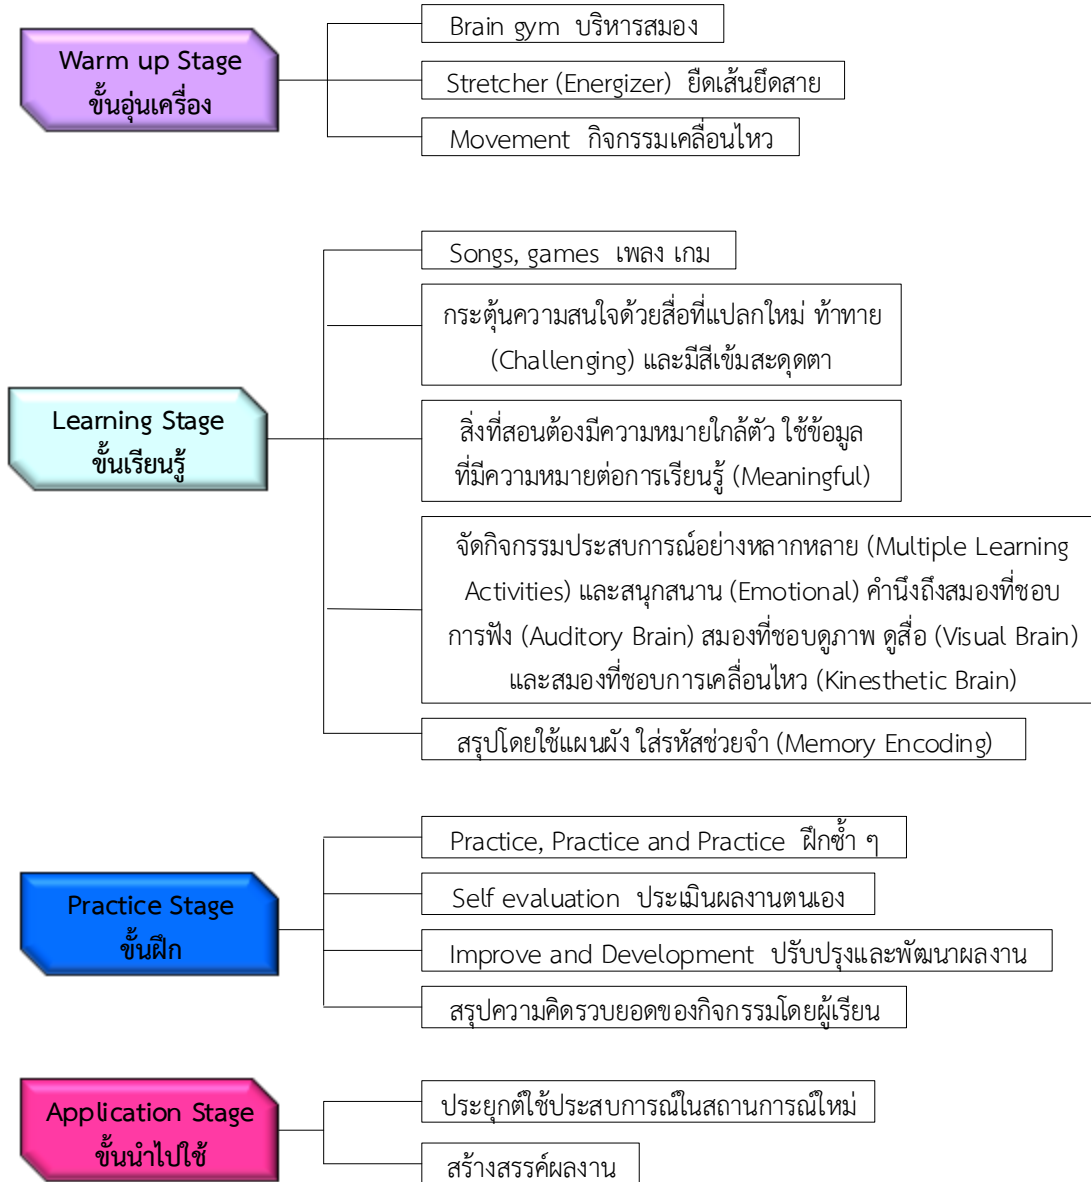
Warm up Stage
ขั้นอุ่นเครื่อง

Brain gym บริหารสมอง

Stretcher (Energizer) ยืดเส้นยืดสาย

Movement กิจกรรมเคลื่อนไหว

Learning Stage
ขั้นเรียนรู้

Songs, games เพลง เกม

กระตุ้นความสนใจด้วยสื่อที่แปลกใหม่ ท้าทาย (Challenging) และมีสีเข้มสะดุดตา

สิ่งที่สอนต้องมีความหมายใกล้ตัว ใช้ข้อมูลที่มีความหมายต่อการเรียนรู้ (Meaningful)

จัดกิจกรรมประสบการณ์อย่างหลากหลาย (Multiple Learning Activities) และสนุกสนาน (Emotional) คำนึงถึงสมองที่ชอบการฟัง (Auditory Brain) สมองที่ชอบดูภาพ ดูสื่อ (Visual Brain) และสมองที่ชอบการเคลื่อนไหว (Kinesthetic Brain)

สรุปโดยใช้แผนผัง ใส่รหัสช่วยจำ (Memory Encoding)

Practice Stage
ขั้นฝึก

Practice, Practice and Practice ฝึกซ้ำ ๆ

Self evaluation ประเมินผลงานตนเอง

Improve and Development ปรับปรุงและพัฒนาผลงาน

สรุปความคิดรวบยอดของกิจกรรมโดยผู้เรียน

Application Stage
ขั้นนำไปใช้

ประยุกต์ใช้ประสบการณ์ในสถานการณ์ใหม่

สร้างสรรค์ผลงาน